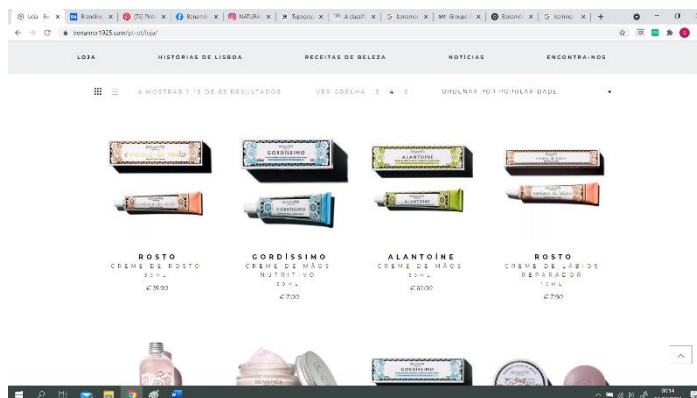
Loja Be x | Brandin x | (16) Pint x | Benamô x | NATURA x | Tipogra x | A classifi x | G benamo x | Groupe x | Benamô x | G komina x | +

benamor1925.com/pt-pt/loja/

LOJA | HISTÓRIAS DE LISBOA | RECEITAS DE BELEZA | NOTÍCIAS | ENCONTRA-NOS

A MOSTRAR 1–12 DE 83 RESULTADOS | VER GRELHA 3 4 5 | ORDENAR POR POPULARIDADE

ALANTOÍNE

GORDÍSSIMO

ROSTO
CREME DE ROSTO
50ML
€ 15.00

GORDÍSSIMO
CREME DE MÃOS NUTRITIVO
50ML
€ 7.00

ALANTOÍNE
CREME DE MÃOS
50ML
€ 10.00

ROSTO
CREME DE LÁBIOS REPARADOR
15ML
€ 7.00

GORDÍSSIMO

00:14